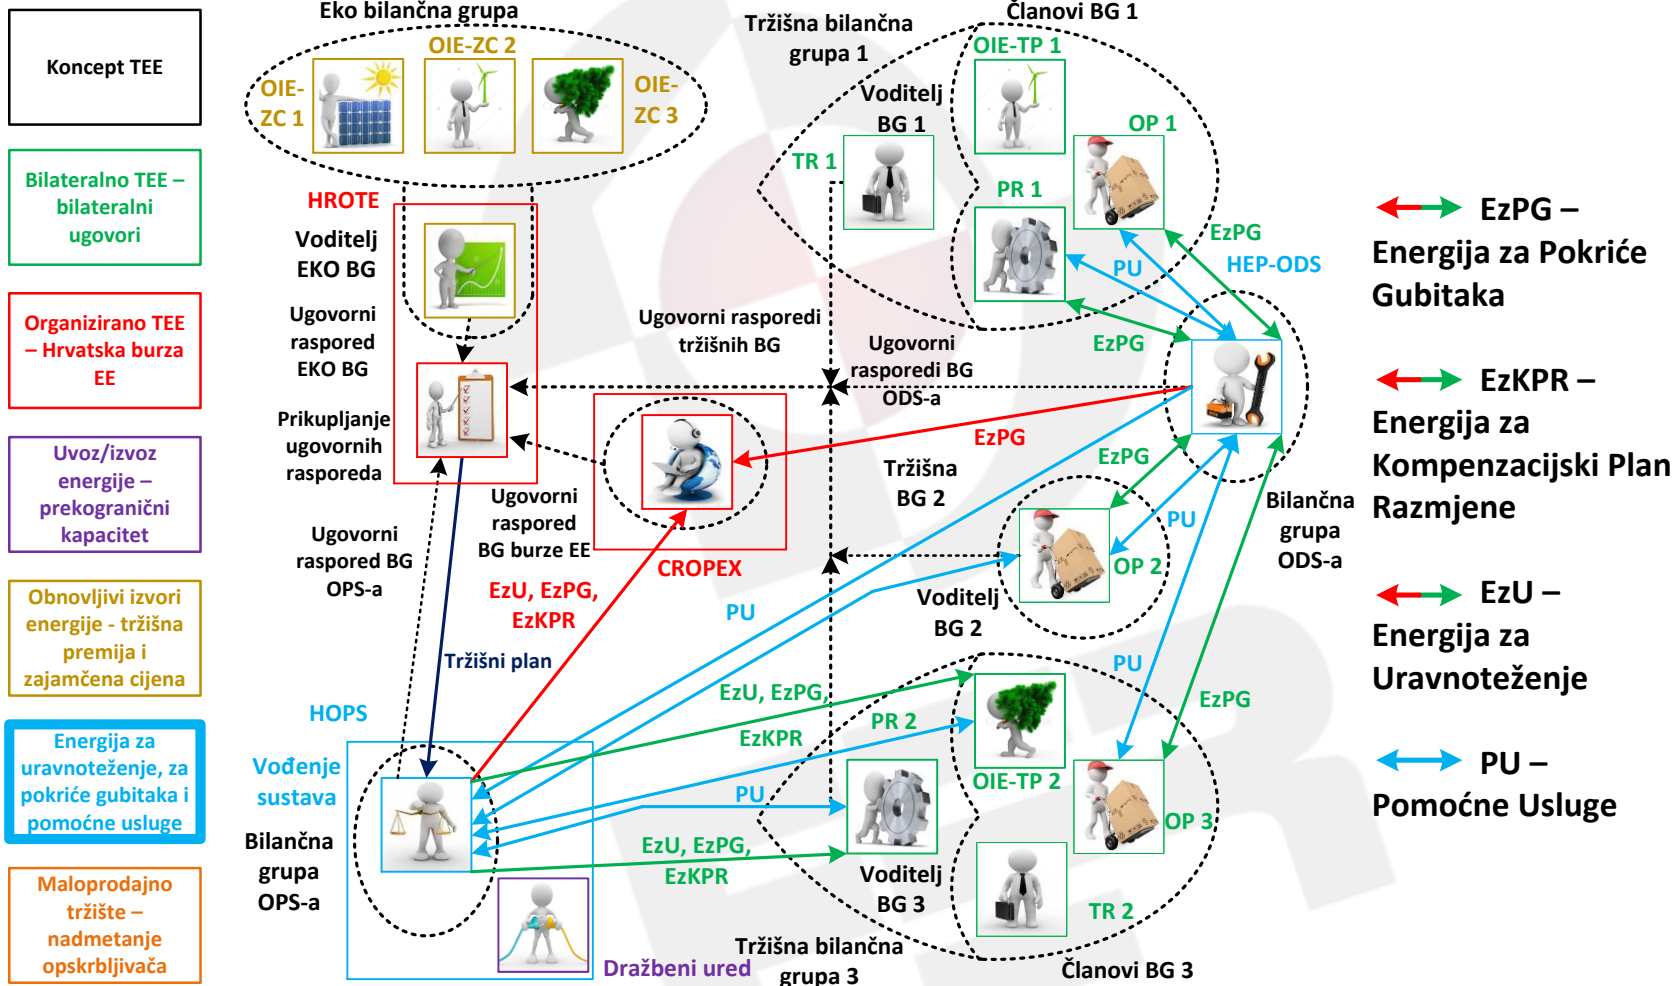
Koncept TEE

Bilateralno TEE – bilateralni ugovori

Organizirano TEE – Hrvatska burza EE

Uvoz/izvoz energije – prekogranični kapacitet

Obnovljivi izvori energije - tržišna premija i zajamčena cijena

Energija za uravnoteženje, za pokriće gubitaka i pomoćne usluge

Maloprodajno tržište – nadmetanje opskrbljivača

Eko bilančna grupa

OIE-ZC 1

OIE-ZC 2

OIE-ZC 3

HROTE

Voditelj EKO BG

Ugovorni raspored EKO BG

Prikupljanje ugovornih rasporeda

Ugovorni raspored BG OPS-a

Ugovorni raspored BG burze EE

CROPEX

EzU, EzPG, EzKPR

Tržišni plan

HOPS

Vođenje sustava

Bilančna grupa OPS-a

Dražbeni ured

Tržišna bilančna grupa 1

Članovi BG 1

OIE-TP 1

Voditelj BG 1

TR 1

OP 1

PR 1

EzPG

PU

HEP-ODS

Ugovorni rasporedi tržišnih BG

Ugovorni rasporedi BG ODS-a

EzPG

EzPG

Tržišna BG 2

EzPG

PU

OP 2

Bilančna grupa ODS-a

Voditelj BG 2

PU

PU

EzU, EzPG, EzKPR

PR 2

PU

EzPG

OIE-TP 2

OP 3

EzU, EzPG, EzKPR

Voditelj BG 3

TR 2

Tržišna bilančna grupa 3

Članovi BG 3

EzPG – Energija za Pokriće Gubitaka

EzKPR – Energija za Kompenzacijski Plan Razmjene

EzU – Energija za Uravnoteženje

PU – Pomoćne Usluge